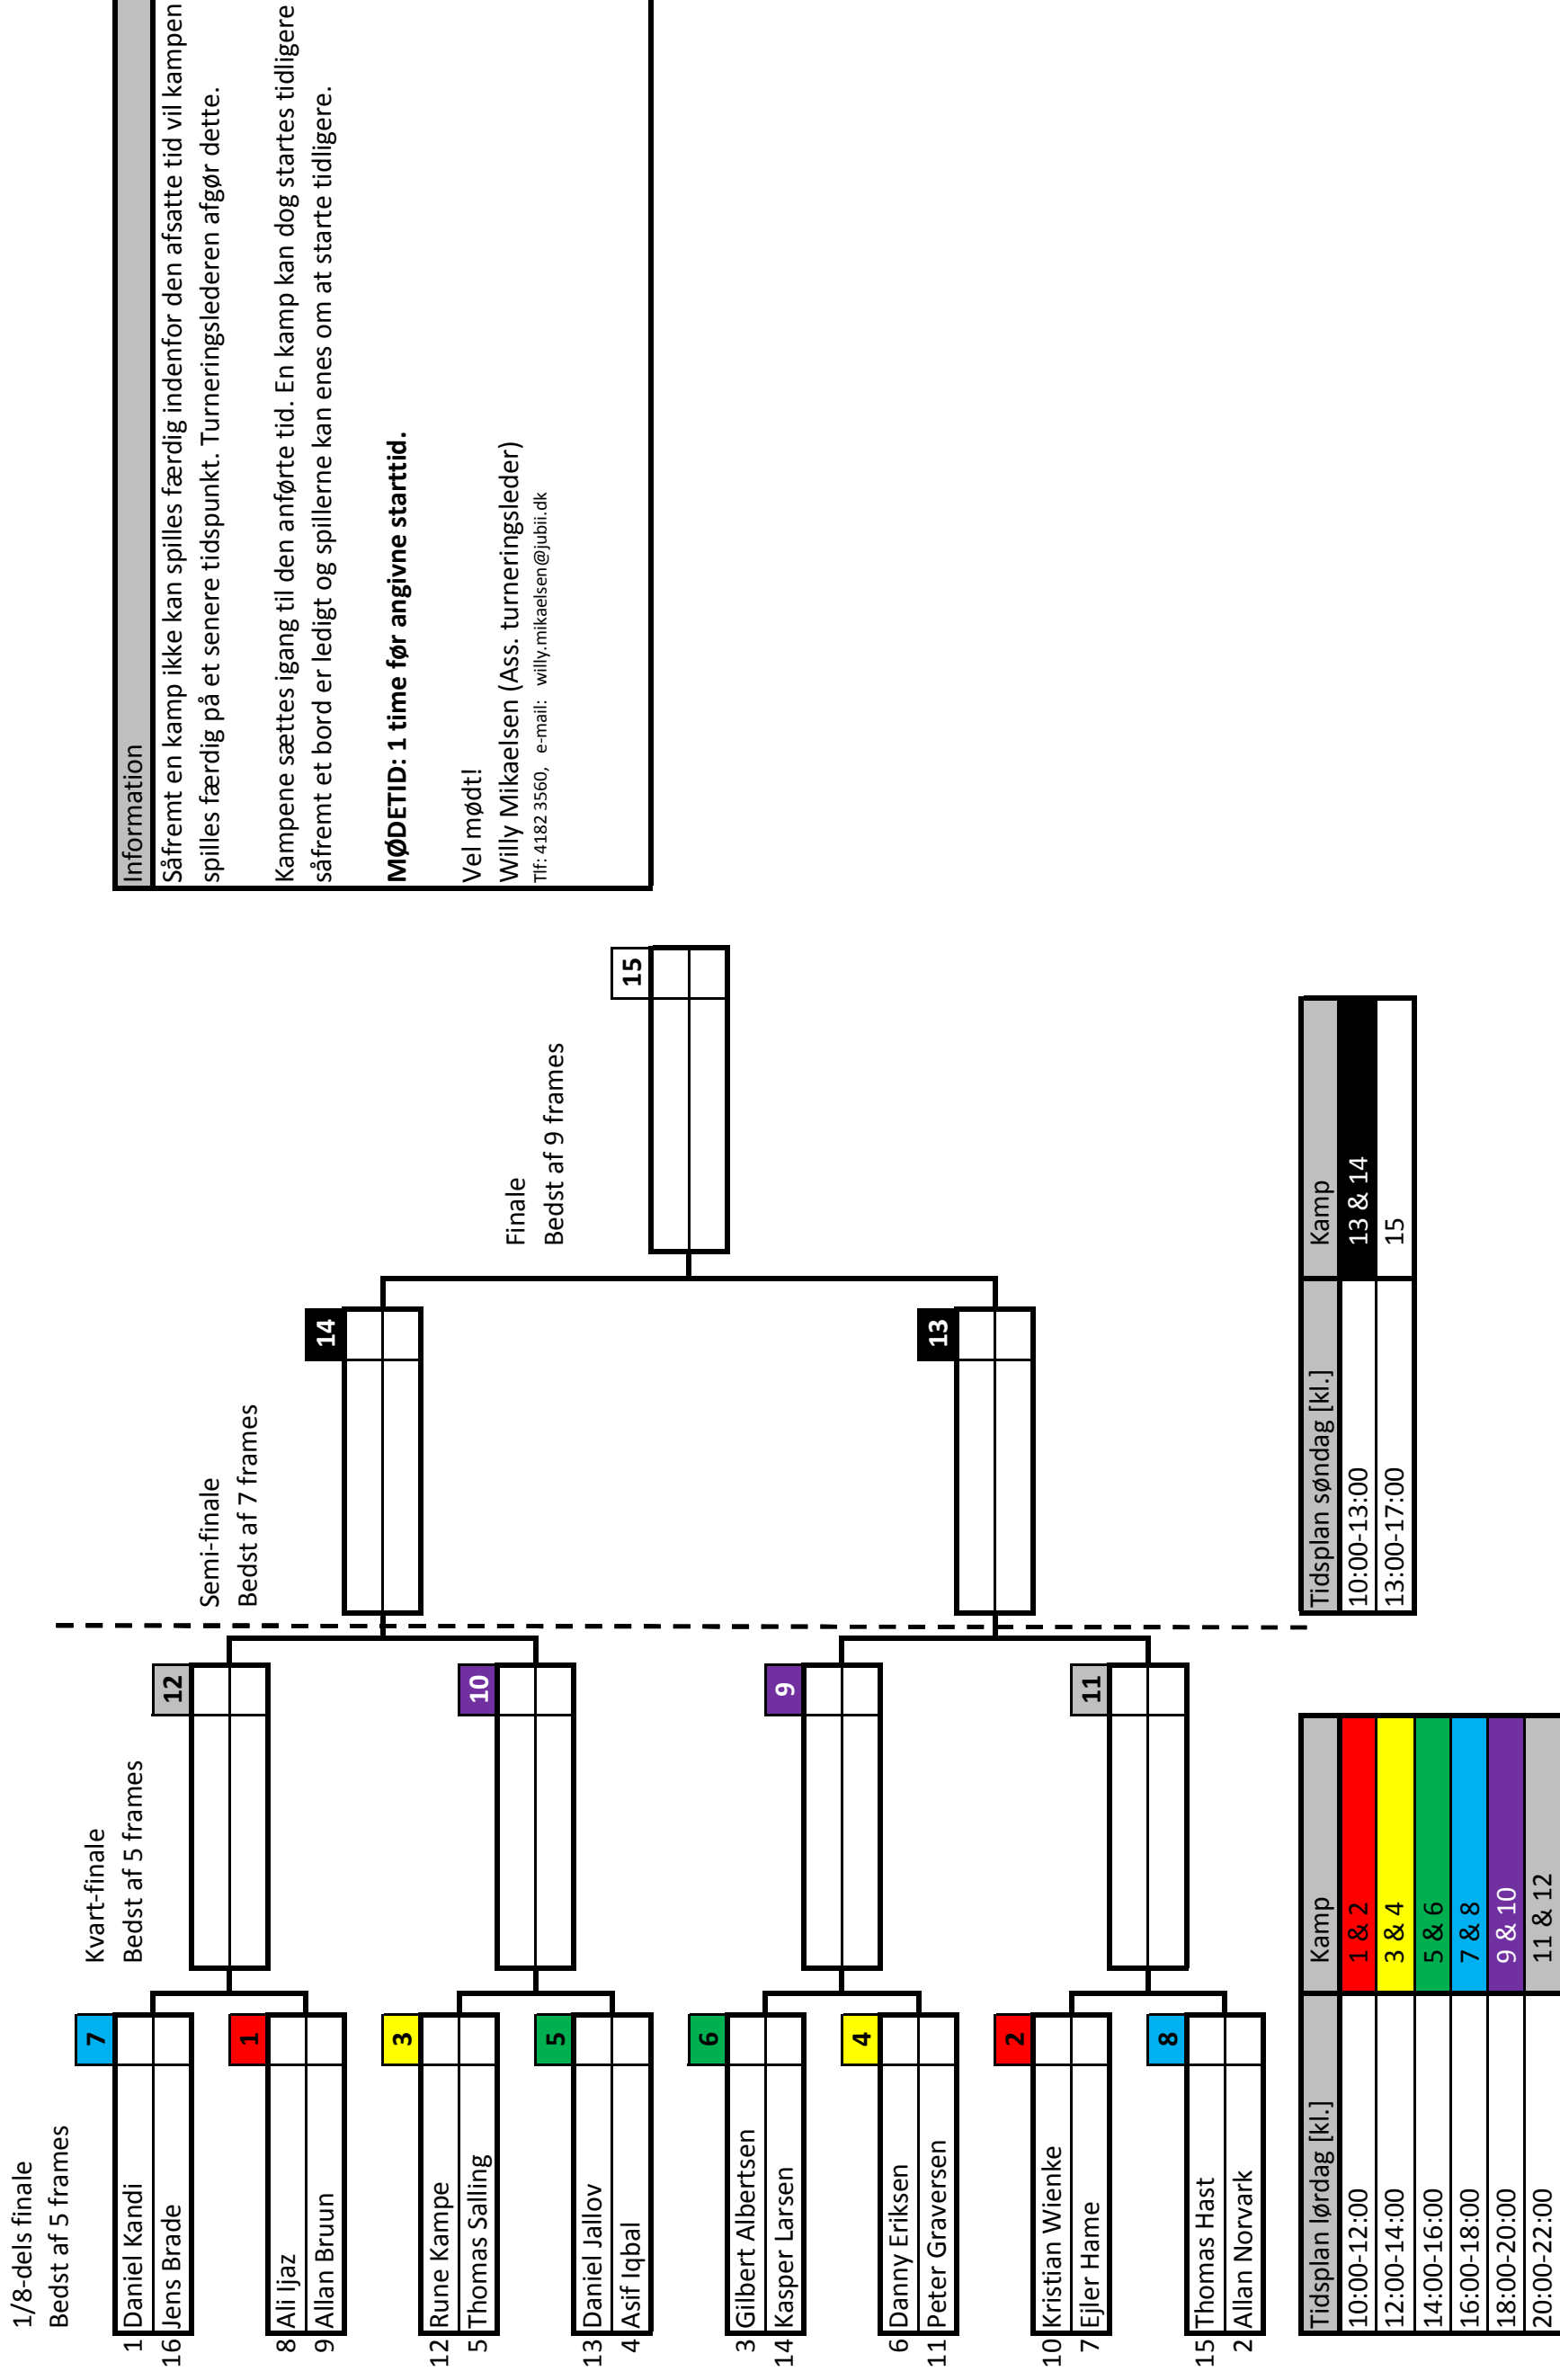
1/8-dels finale
Bedst af 5 frames

Kvart-finale
Bedst af 5 frames

Semi-finale
Bedst af 7 frames

Finale
Bedst af 9 frames

7
1 Daniel Kandi
16 Jens Brade

1
8 Ali Ijaz
9 Allan Bruun

3
12 Rune Kampe
5 Thomas Salling

5
13 Daniel Jallov
4 Asif Iqbal

6
3 Gilbert Albertsen
14 Kasper Larsen

4
6 Danny Eriksen
11 Peter Graversen

2
10 Kristian Wienke
7 Ejler Hame

8
15 Thomas Hast
2 Allan Norvark

12
10
9
11
14
13
15

| Tidsplan lørdag [kl.] | Kamp |
|---|---|
| 10:00-12:00 | 1 & 2 |
| 12:00-14:00 | 3 & 4 |
| 14:00-16:00 | 5 & 6 |
| 16:00-18:00 | 7 & 8 |
| 18:00-20:00 | 9 & 10 |
| 20:00-22:00 | 11 & 12 |

| Tidsplan søndag [kl.] | Kamp |
|---|---|
| 10:00-13:00 | 13 & 14 |
| 13:00-17:00 | 15 |

Information
Såfremt en kamp ikke kan spilles færdig indenfor den afsatte tid vil kampen spilles færdig på et senere tidspunkt. Turneringslederen afgør dette.

Kampene sættes igang til den anførte tid. En kamp kan dog startes tidligere såfremt et bord er ledigt og spillerne kan enes om at starte tidligere.

MØDETID: 1 time før angivne starttid.

Vel mødt!
Willy Mikaelsen (Ass. turneringsleder)
Tlf: 4182 3560, e-mail: willy.mikaelsen@jubii.dk